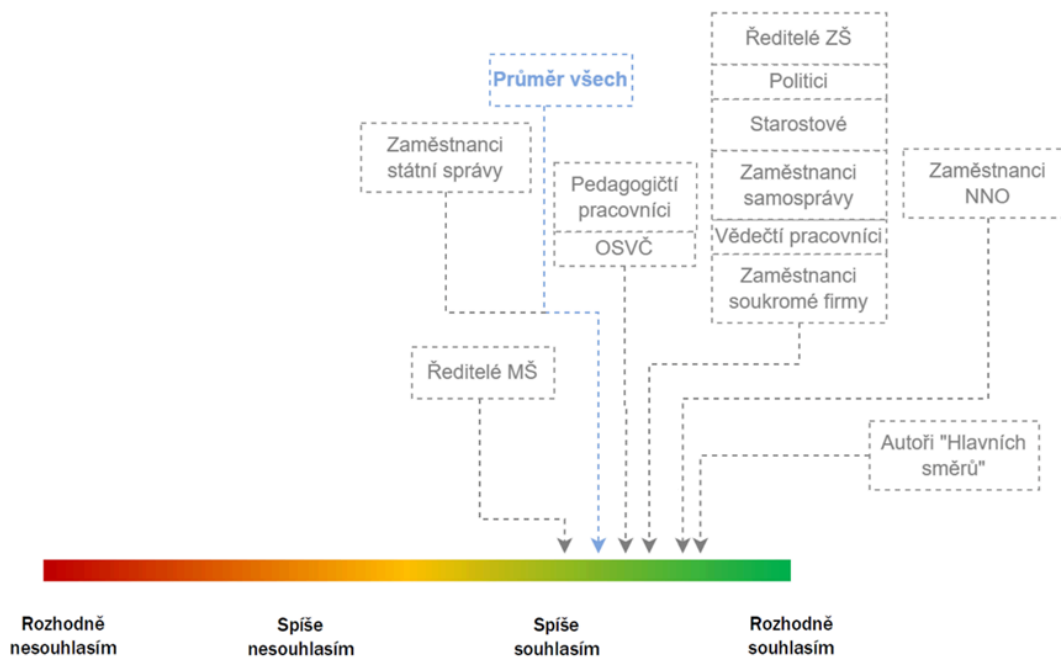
Ředitelé ZŠ

Politici

Starostové

Zaměstnanci samosprávy

Vědečtí pracovníci

Zaměstnanci soukromé firmy

Průměr všech

Zaměstnanci státní správy

Pedagogičtí pracovníci

OSVČ

Zaměstnanci NNO

Ředitelé MŠ

Autoři "Hlavních směrů"

Rozhodně nesouhlasím

Spíše nesouhlasím

Spíše souhlasím

Rozhodně souhlasím